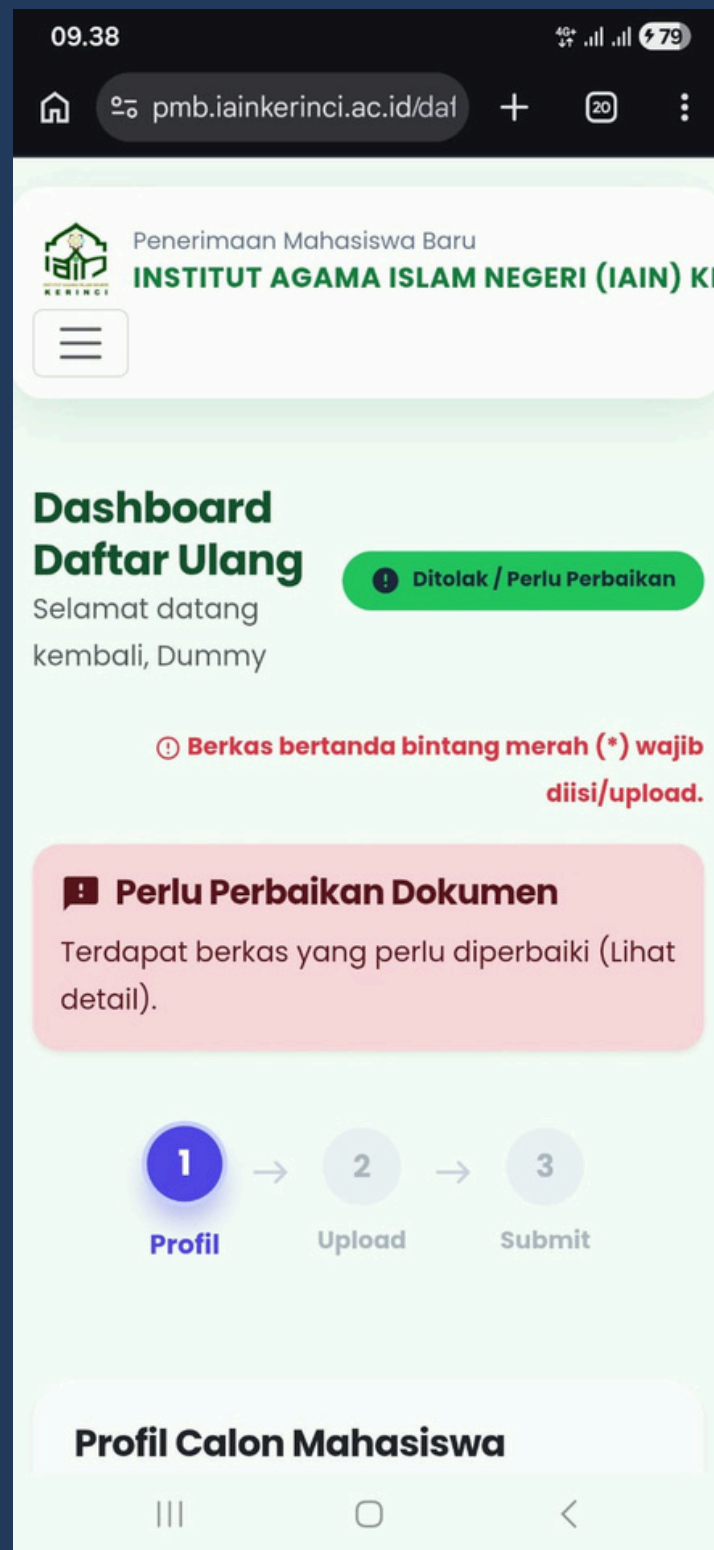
09.38

79

pmb.iainkerinci.ac.id/dat

20

KERINCI

Penerimaan Mahasiswa Baru
INSTITUT AGAMA ISLAM NEGERI (IAIN) K

Dashboard Daftar Ulang
Selamat datang kembali, Dummy

Ditolak / Perlu Perbaikan

Berkas bertanda bintang merah (*) wajib diisi/upload.

Perlu Perbaikan Dokumen
Terdapat berkas yang perlu diperbaiki (Lihat detail).

1 → 2 → 3
Profil Upload Submit

Profil Calon Mahasiswa